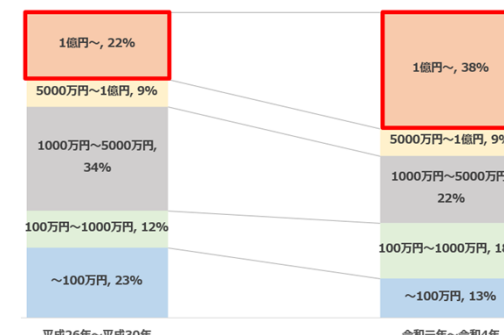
1億円～, 22%

5000万円～1億円, 9%

1000万円～5000万円, 34%

100万円～1000万円, 12%

～100万円, 23%

平成26年～平成30年

1億円～, 38%

5000万円～1億円, 9%

1000万円～5000万円, 22%

100万円～1000万円, 1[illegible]

～100万円, 13%

令和元年～令和4年